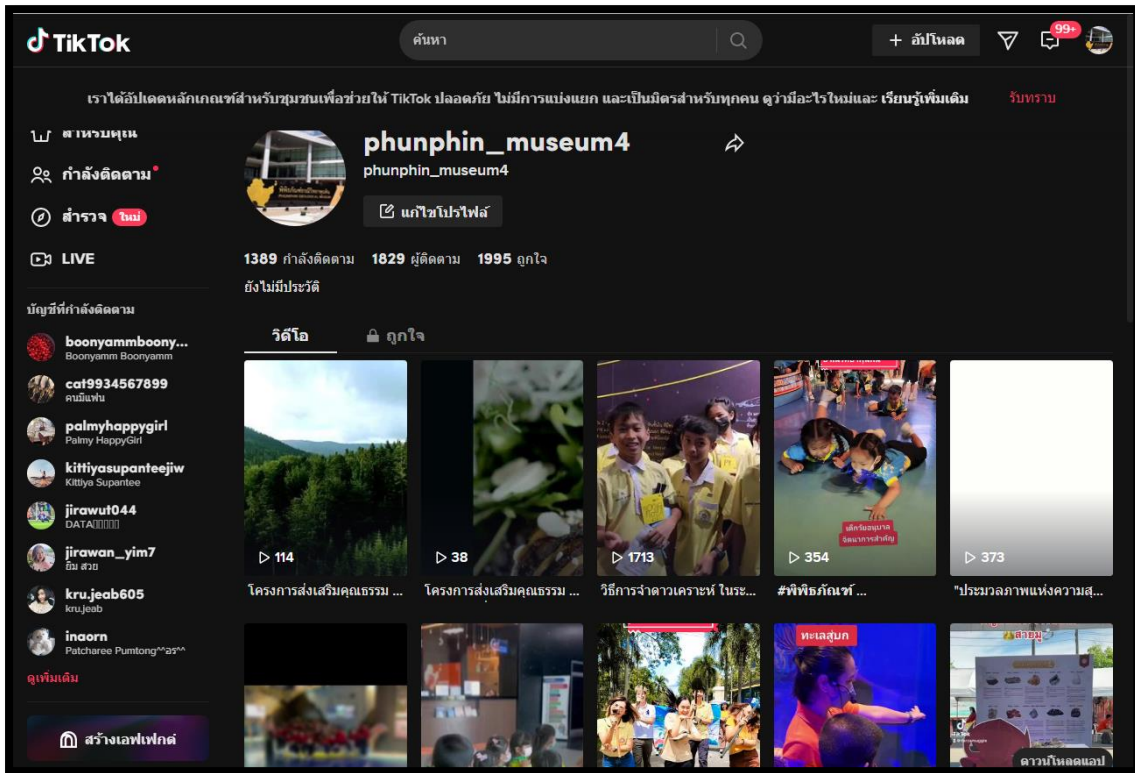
TikTok

ค้นหา

+ อัปโหลด

99+

เราได้อัปเดตหลักเกณฑ์สำหรับชุมชนเพื่อช่วยให้ TikTok ปลอดภัย ไม่มีการแบ่งแยก และเป็นมิตรสำหรับทุกคน ดูว่ามีอะไรใหม่และ เรียนรู้เพิ่มเติม

รับทราบ

สำหรับคุณ

กำลังติดตาม

สำรวจ ใหม่

LIVE

บัญชีที่กำลังติดตาม

boonyammboony...
Boonyamm Boonyamm

cat9934567899
คนมีแฟน

palmyhappygirl
Palmy HappyGirl

kittiyasupanteejiw
Kittiya Supantee

jirawut044
DATA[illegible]

jirawan_yim7
ยิ้ม สวย

kru.jeab605
kru.jeab

inaorn
Patcharee Pumtong^^อร^^

ดูเพิ่มเติม

สร้างเอฟเฟกต์

phunphin_museum4

phunphin_museum4

แก้ไขโปรไฟล์

1389 กำลังติดตาม 1829 ผู้ติดตาม 1995 ถูกใจ

ยังไม่มีประวัติ

วิดีโอ

ถูกใจ

114
โครงการส่งเสริมคุณธรรม ...

38
โครงการส่งเสริมคุณธรรม ...

1713
วิธีการจำดาวเคราะห์ ในระ...

354
#พิพิธภัณฑ์ ...

373
"ประมวลภาพแห่งความสุ...

ทะเลสุนก

ดาวน์โหลดแอป